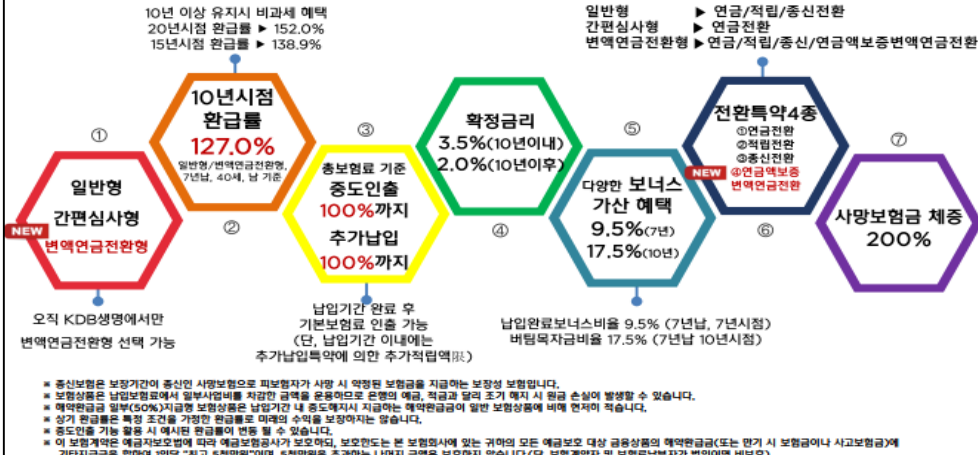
10년 이상 유지시 비과세 혜택
20년시점 환급률 ▶ 152.0%
15년시점 환급률 ▶ 138.9%

일반형 ▶ 연금/적립/종신전환
간편심사형 ▶ 연금전환
변액연금전환형 ▶ 연금/적립/종신/연금액보증변액연금전환

①
일반형
간편심사형
NEW
변액연금전환형

오직 KDB생명에서만
변액연금전환형 선택 가능

10년시점
환급률
127.0%
일반형/변액연금전환형, 7년납, 40세, 남 기준
②

③
총보험료 기준
중도인출
100%까지
추가납입
100%까지

납입기간 완료 후
기본보험료 인출 가능
(단, 납입기간 이내에는
추가납입특약에 의한 추가적립액限)

확정금리
3.5%(10년이내)
2.0%(10년이후)
④

⑤
다양한 보너스
가산 혜택
9.5%(7년)
17.5%(10년)

납입완료보너스비율 9.5% (7년납, 7년시점)
버팀목자금비율 17.5% (7년납 10년시점)

전환특약4종
①연금전환
②적립전환
③종신전환
NEW
④연금액보증
변액연금전환
⑥

⑦
사망보험금 체증
200%

※ 종신보험은 보장기간이 종신인 사망보험으로 피보험자가 사망 시 약정된 보험금을 지급하는 보장성 보험입니다.
※ 보험상품은 납입보험료에서 일부사업비를 차감한 금액을 운용하므로 은행의 예금, 적금과 달리 조기 해지 시 원금 손실이 발생할 수 있습니다.
※ 해약환급금 일부(50%)지급형 보험상품은 납입기간 내 중도해지시 지급하는 해약환급금이 일반 보험상품에 비해 현저히 적습니다.
※ 상기 환급률은 특정 조건을 가정한 환급률로 미래의 수익률을 보장하지는 않습니다.
※ 중도인출 기능 활용 시 예시된 환급률이 변동될 수 있습니다.
※ 이 보험계약은 예금자보호법에 따라 예금보험공사가 보호하되, 보호한도는 본 보험회사에 있는 귀하의 모든 예금보호 대상 금융상품의 해약환급금(또는 만기 시 보험금이나 사고보험금)에
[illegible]